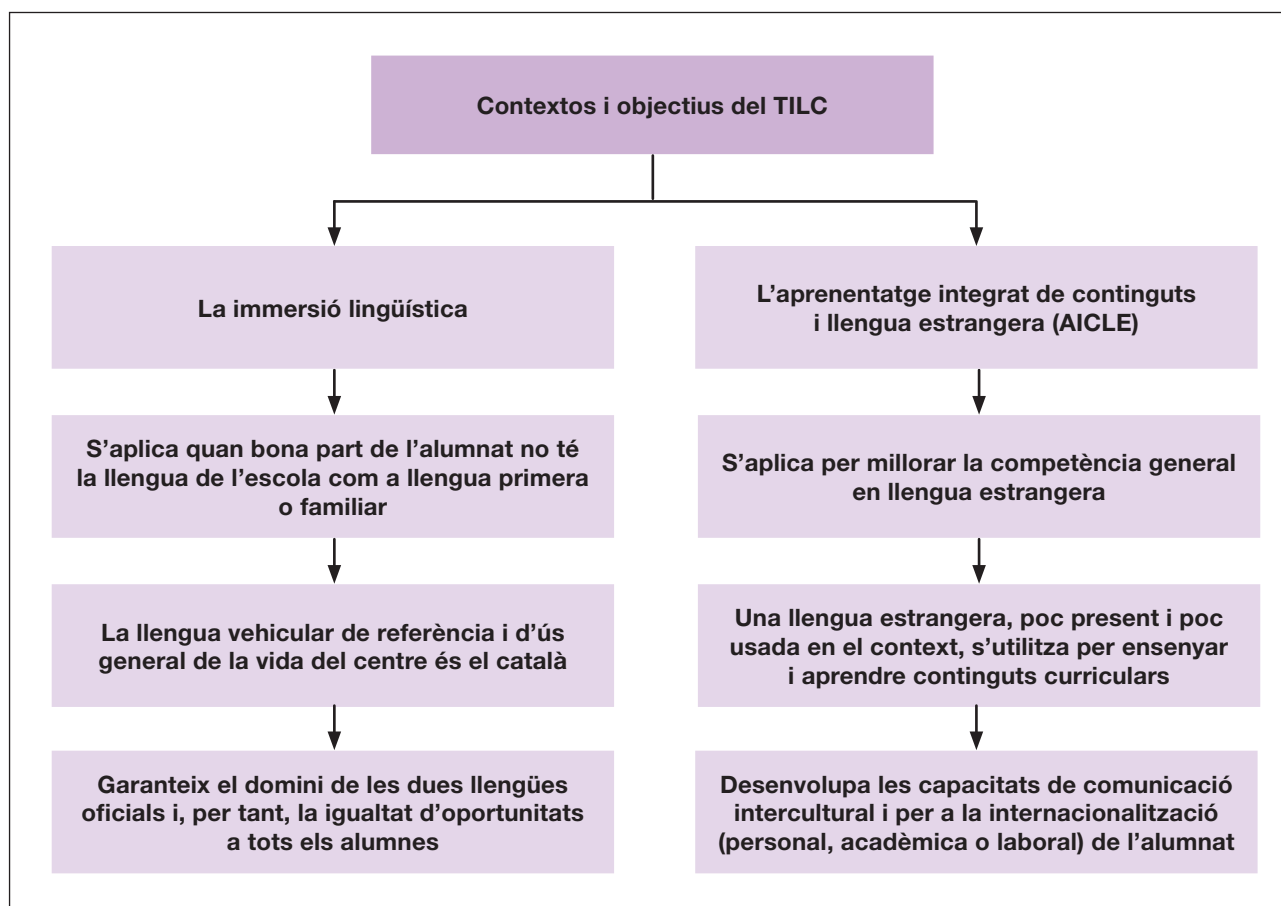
Contextos i objectius del TILC

La immersió lingüística

S'aplica quan bona part de l'alumnat no té la llengua de l'escola com a llengua primera o familiar

La llengua vehicular de referència i d'ús general de la vida del centre és el català

Garanteix el domini de les dues llengües oficials i, per tant, la igualtat d'oportunitats a tots els alumnes

L'aprenentatge integrat de continguts i llengua estrangera (AICLE)

S'aplica per millorar la competència general en llengua estrangera

Una llengua estrangera, poc present i poc usada en el context, s'utilitza per ensenyar i aprendre continguts curriculars

Desenvolupa les capacitats de comunicació intercultural i per a la internacionalització (personal, acadèmica o laboral) de l'alumnat